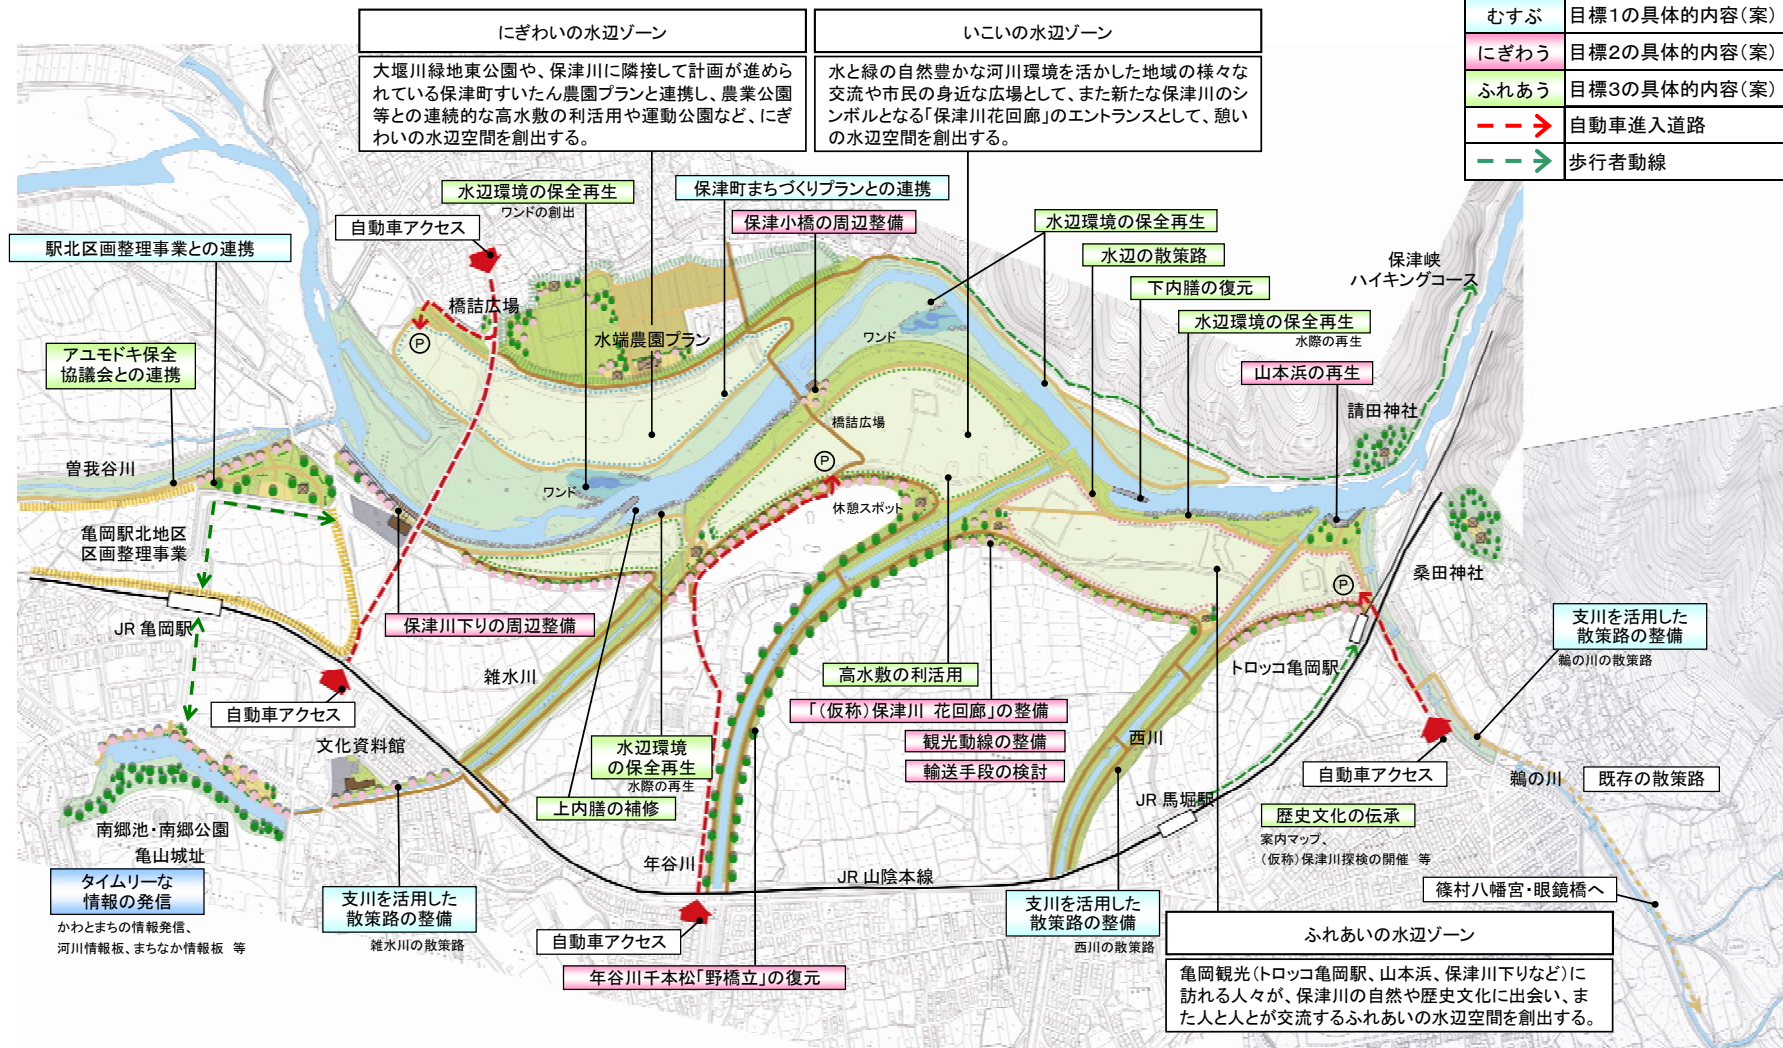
にぎわいの水辺ゾーン

大堰川緑地東公園や、保津川に隣接して計画が進められている保津町すいたん農園プランと連携し、農業公園等との連続的な高水敷の利活用や運動公園など、にぎわいの水辺空間を創出する。

いこいの水辺ゾーン

水と緑の自然豊かな河川環境を活かした地域の様々な交流や市民の身近な広場として、また新たな保津川のシンボルとなる「保津川花回廊」のエントランスとして、憩いの水辺空間を創出する。

| むすぶ | 目標1の具体的内容(案) |
|---|---|
| にぎわう | 目標2の具体的内容(案) |
| ふれあう | 目標3の具体的内容(案) |
| | 自動車進入道路 |
| | 歩行者動線 |

水辺環境の保全再生
ワンドの創出
保津町まちづくりプランとの連携
自動車アクセス
保津小橋の周辺整備
水辺環境の保全再生
駅北区画整理事業との連携
水辺の散策路
保津峡
ハイキングコース
下内膳の復元
橋詰広場
水端農園プラン
ワンド
水辺環境の保全再生
水際の再生
アユモドキ保全
協議会との連携
山本浜の再生
請田神社
橋詰広場
曽我谷川
ワンド
休憩スポット
亀岡駅北地区
区画整理事業
桑田神社
JR 亀岡駅
保津川下りの周辺整備
支川を活用した
散策路の整備
鵜の川の散策路
トロッコ亀岡駅
雑水川
高水敷の利活用
自動車アクセス
「(仮称)保津川 花回廊」の整備
文化資料館
水辺環境
の保全再生
水際の再生
観光動線の整備
西川
輸送手段の検討
自動車アクセス
鵜の川
既存の散策路
上内膳の補修
JR 馬堀駅
歴史文化の伝承
案内マップ、
(仮称)保津川探検の開催 等
南郷池・南郷公園
亀山城址
年谷川
JR 山陰本線
タイムリーな
情報の発信
かわとまちの情報発信、
河川情報板、まちなか情報板 等
篠村八幡宮・眼鏡橋へ
支川を活用した
散策路の整備
雑水川の散策路
支川を活用した
散策路の整備
西川の散策路
自動車アクセス
年谷川千本松「野橋立」の復元

ふれあいの水辺ゾーン

亀岡観光(トロッコ亀岡駅、山本浜、保津川下りなど)に訪れる人々が、保津川の自然や歴史文化に出会い、また人と人とが交流するふれあいの水辺空間を創出する。